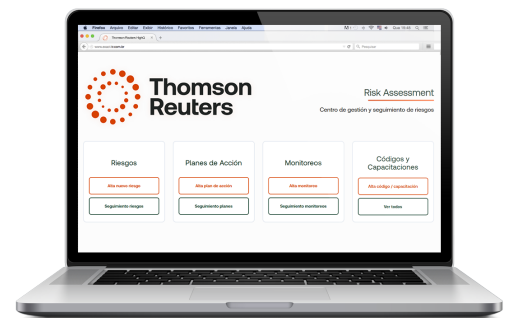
Firefox Archivo Editar Ver Historial Favoritos Herramientas Ventana Ayuda

Thomson Reuters | Agil G...

Buscar

Thomson Reuters

Risk Assessment

Centro de gestión y seguimiento de riesgos

Riesgos

Alta nuevo riesgo

Seguimiento riesgos

Planes de Acción

Alta plan de acción

Seguimiento planes

Monitoreos

Alta monitoreo

Seguimiento monitoreos

Códigos y Capacitaciones

Alta código / capacitación

Ver todos